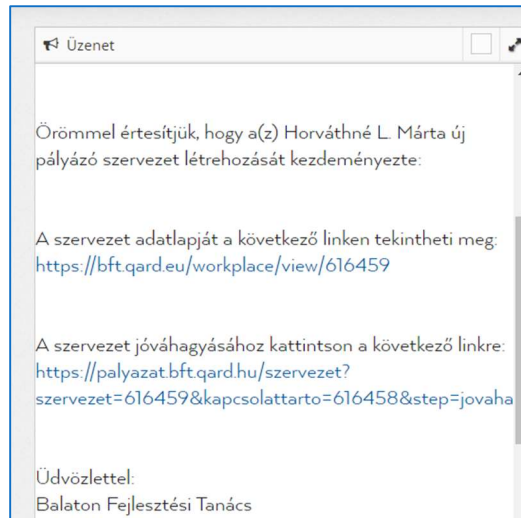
Üzenet

Örömmel értesítjük, hogy a(z) Horváthné L. Márta új pályázó szervezet létrehozását kezdeményezte:

A szervezet adatlapját a következő linken tekintheti meg: https://bft.qard.eu/workplace/view/616459

A szervezet jóváhagyásához kattintson a következő linkre: https://palyazat.bft.qard.hu/szervezet?szervezet=616459&kapcsolattarto=616458&step=jovaha

Üdvözlettel:
Balaton Fejlesztési Tanács